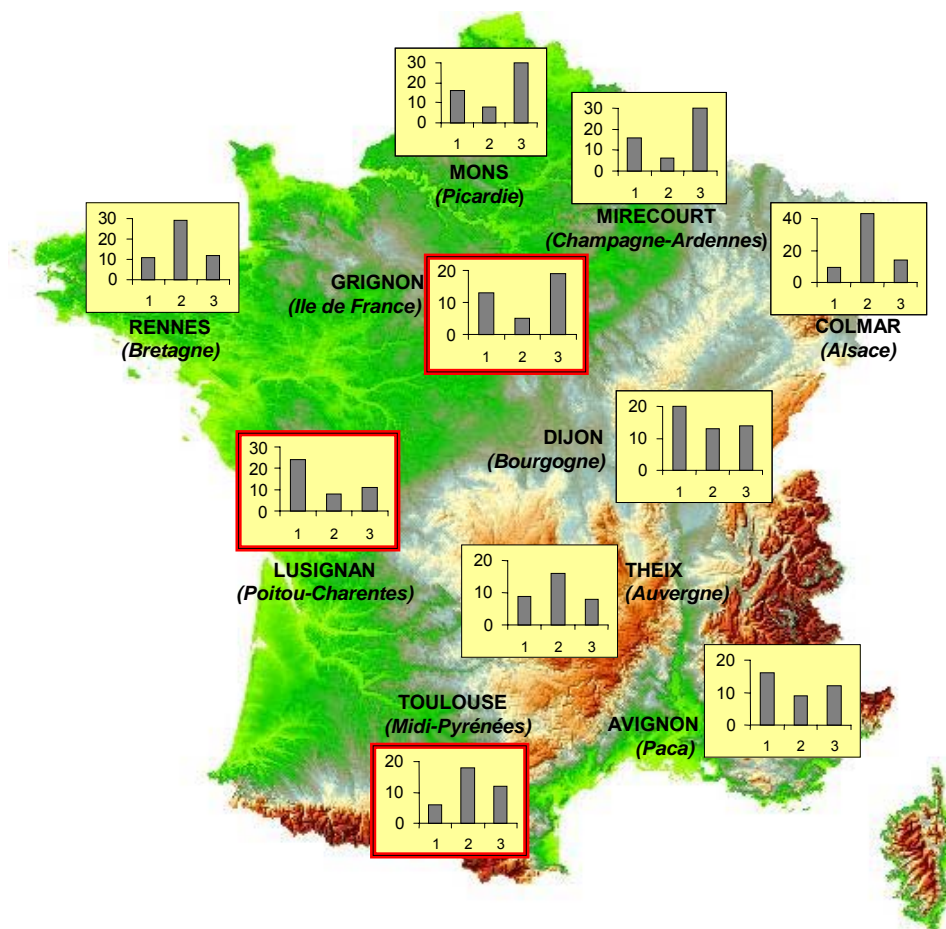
30
20
10
0
1 2 3
MONS
(Picardie)

30
20
10
0
1 2 3
MIRECOURT
(Champagne-Ardennes)

30
20
10
0
1 2 3
RENNES
(Bretagne)

GRIGNON
(Ile de France)
20
10
0
1 2 3

40
20
0
1 2 3
COLMAR
(Alsace)

DIJON
(Bourgogne)
20
10
0
1 2 3

30
20
10
0
1 2 3
LUSIGNAN
(Poitou-Charentes)

20
10
0
1 2 3
THEIX
(Auvergne)

20
10
0
1 2 3
AVIGNON
(Paca)

TOULOUSE
(Midi-Pyrénées)
20
10
0
1 2 3